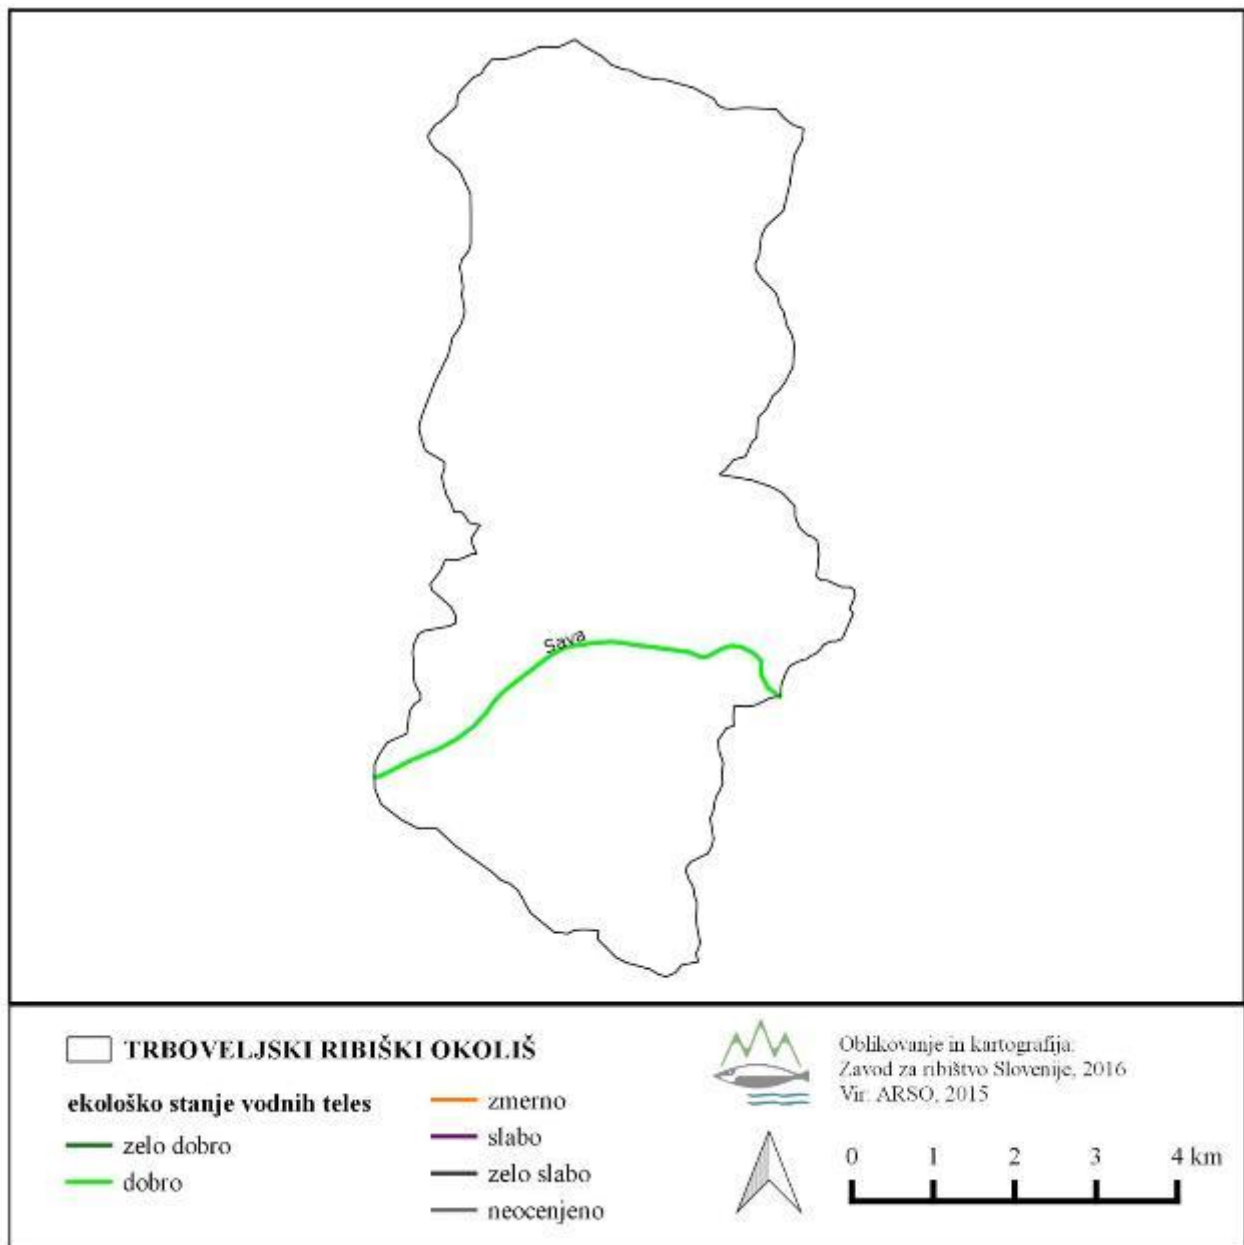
Sava

TRBOVELJSKI RIBIŠKI OKOLIŠ

ekološko stanje vodnih teles

zelo dobro

dobro

zmerno

slabo

zelo slabo

neocenjeno

Oblikovanje in kartografija:
Zavod za ribištvo Slovenije, 2016
Vir: ARSO, 2015

0 1 2 3 4 km